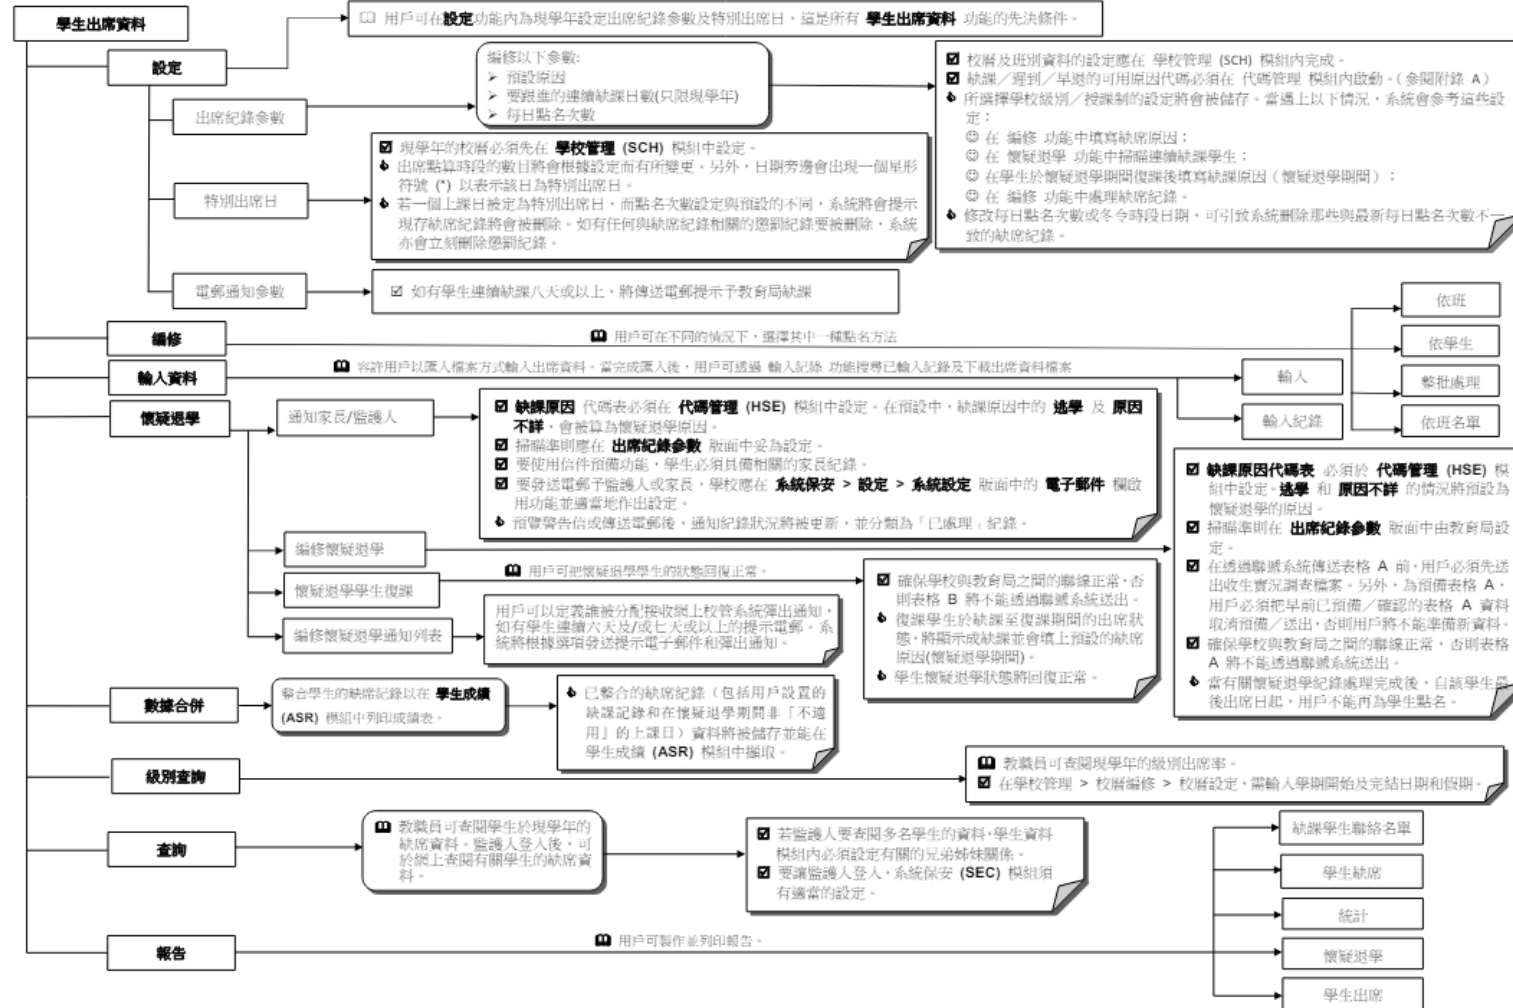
學生出席資料

用戶可在設定功能內為現學年設定出席紀錄參數及特別出席日，這是所有 學生出席資料 功能的先決條件。

設定

出席紀錄參數

編修以下參數:
➢ 預設原因
➢ 要跟進的連續缺課日數(只限現學年)
➢ 每日點名次數

☑ 校曆及班別資料的設定應在 學校管理 (SCH) 模組內完成。
☑ 缺課／遲到／早退的可用原因代碼必須在 代碼管理 模組內啟動。(參閱附錄 A)
♦ 所選擇學校級別／授課制的設定將會被儲存。當遇上以下情況，系統會參考這些設定：
☺ 在 編修 功能中填寫缺席原因；
☺ 在 懷疑退學 功能中掃描連續缺課學生；
☺ 在學生於懷疑退學期間復課後填寫缺課原因（懷疑退學期間）；
☺ 在 編修 功能中處理缺席紀錄。
♦ 修改每日點名次數或冬令時段日期，可引致系統刪除那些與最新每日點名次數不一致的缺席紀錄。

特別出席日

☑ 現學年的校曆必須先在 學校管理 (SCH) 模組中設定。
♦ 出席點算時段的數目將會根據設定而有所變更。另外，日期旁邊會出現一個星形符號 (*) 以表示該日為特別出席日。
♦ 若一個上課日被定為特別出席日，而點名次數設定與預設的不同，系統將會提示現存缺席紀錄將會被刪除。如有任何與缺席紀錄相關的懲罰紀錄要被刪除，系統亦會立刻刪除懲罰紀錄。

電郵通知參數

☑ 如有學生連續缺課八天或以上，將傳送電郵提示予教育局缺課

編修

用戶可在不同的情況下，選擇其中一種點名方法

依班
依學生
整批處理
依班名單

輸入資料

容許用戶以匯入檔案方式輸入出席資料。當完成匯入後，用戶可透過 輸入紀錄 功能搜尋已輸入紀錄及下載出席資料檔案

輸入
輸入紀錄

懷疑退學

通知家長/監護人

☑ 缺課原因 代碼表必須在 代碼管理 (HSE) 模組中設定。在預設中，缺課原因中的 逃學 及 原因不詳，會被算為懷疑退學原因。
☑ 掃瞄準則應在 出席紀錄參數 版面中妥為設定。
☑ 要使用信件預備功能，學生必須具備相關的家長紀錄。
☑ 要發送電郵予監護人或家長，學校應在 系統保安 > 設定 > 系統設定 版面中的 電子郵件 欄啟用功能並適當地作出設定。
♦ 預覽警告信或傳送電郵後，通知紀錄狀況將被更新，並分類為「已處理」紀錄。

☑ 缺課原因代碼表 必須於 代碼管理 (HSE) 模組中設定，逃學 和 原因不詳 的情況將預設為懷疑退學的原因。
☑ 掃瞄準則在 出席紀錄參數 版面中由教育局設定。
☑ 在透過聯網系統傳送表格 A 前，用戶必須先送出收生實況調查檔案。另外，為預備表格 A，用戶必須把早前已預備／確認的表格 A 資料取消預備／送出，否則用戶將不能準備新資料。
☑ 確保學校與教育局之間的聯線正常，否則表格 A 將不能透過聯網系統送出。
♦ 當有關懷疑退學紀錄處理完成後，自該學生最後出席日起，用戶不能再為學生點名。

編修懷疑退學

懷疑退學學生復課

用戶可把懷疑退學學生的狀態回復正常。

☑ 確保學校與教育局之間的聯線正常，否則表格 B 將不能透過聯網系統送出。
♦ 復課學生於缺課至復課期間的出席狀態，將顯示成缺課並會填上預設的缺席原因(懷疑退學期間)。
♦ 學生懷疑退學狀態將回復正常。

編修懷疑退學通知列表

用戶可以定義誰被分配接收網上校管系統彈出通知，如有學生連續六天及/或七天或以上的提示電郵。系統將根據選項發送提示電子郵件和彈出通知。

數據合併

整合學生的缺席紀錄以在 學生成績 (ASR) 模組中列印成績表。

♦ 已整合的缺席紀錄（包括用戶設置的缺課紀錄和在懷疑退學期間非「不適用」的上課日）資料將被儲存並能在學生成績 (ASR) 模組中擷取。

級別查詢

教職員可查閱現學年的級別出席率。
☑ 在學校管理 > 校曆編修 > 校曆設定，需輸入學期開始及完結日期和假期。

查詢

教職員可查閱學生於現學年的缺席資料。監護人登入後，可於網上查閱有關學生的缺席資料。

☑ 若監護人要查閱多名學生的資料，學生資料模組內必須設定有關的兄弟姊妹關係。
☑ 要讓監護人登入，系統保安 (SEC) 模組須有適當的設定。

報告

用戶可製作並列印報告。

缺課學生聯絡名單
學生缺席
統計
懷疑退學
學生出席